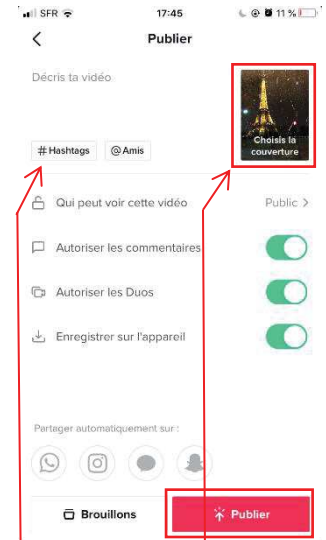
SFR 17:45 11 %

Publier

Décris ta vidéo

Choisis la couverture

# Hashtags @ Amis

Qui peut voir cette vidéo Public >

Autoriser les commentaires

Autoriser les Duos

Enregistrer sur l'appareil

Partager automatiquement sur :

Brouillons

Publier